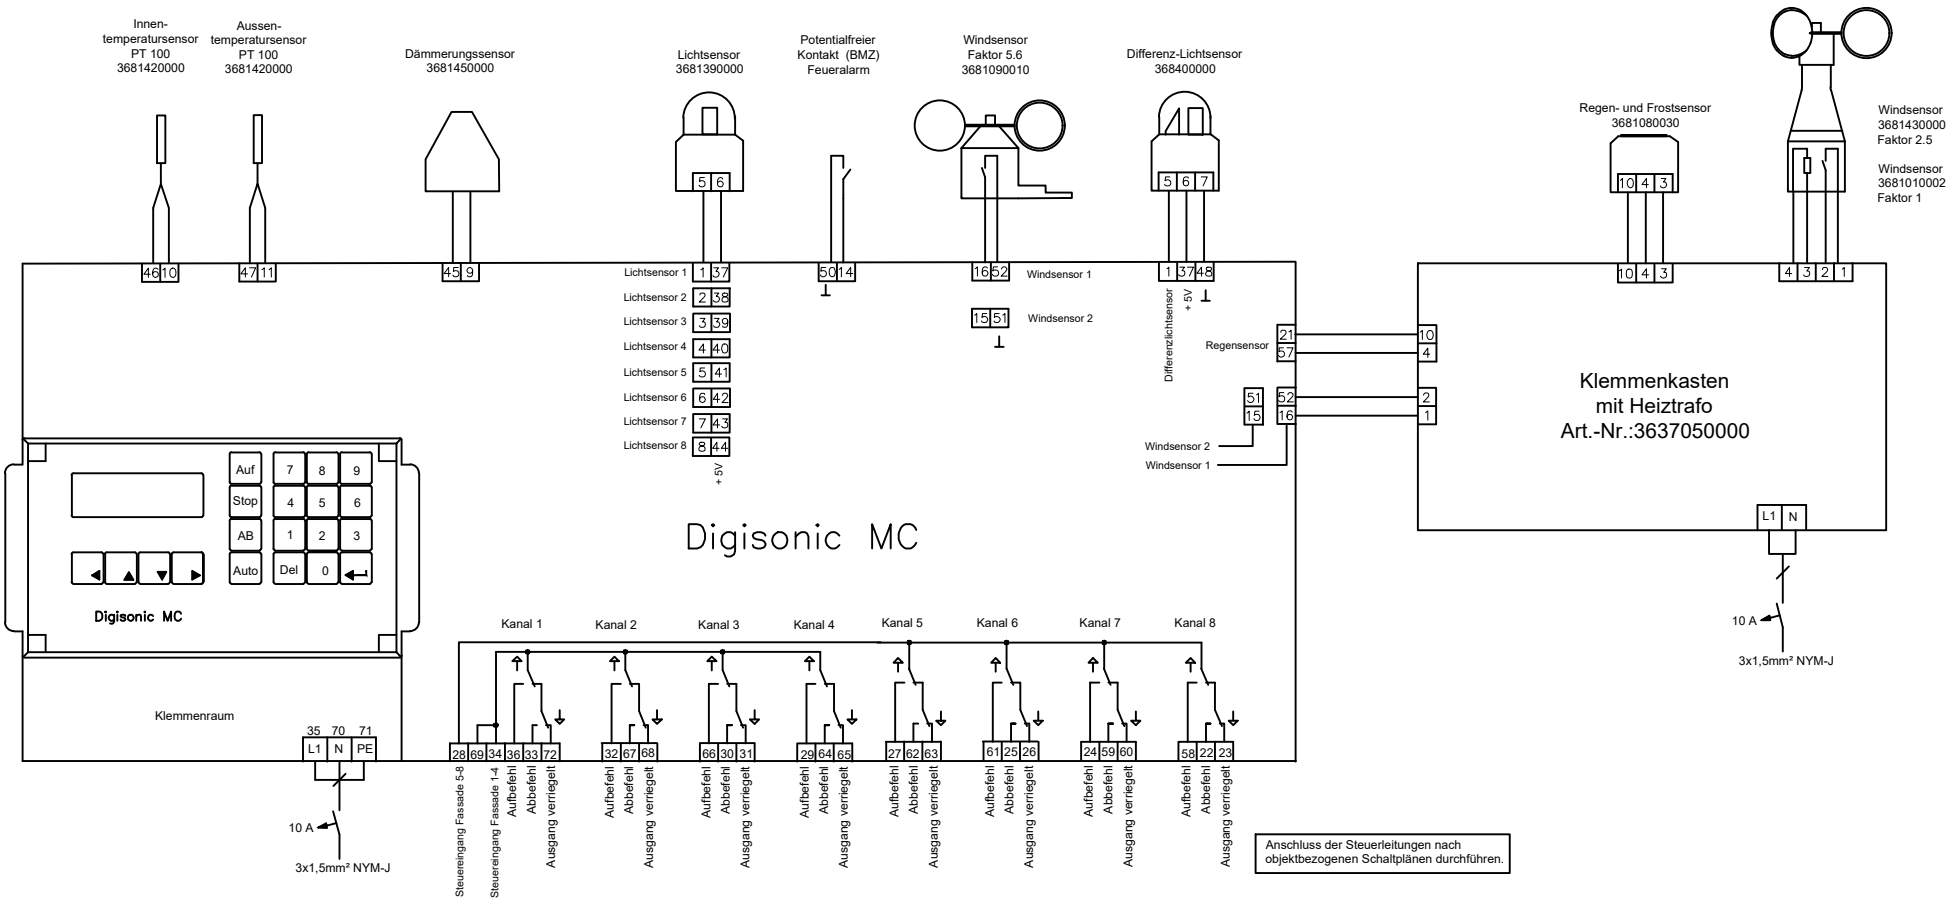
Innentemperatursensor
PT 100
3681420000

Aussentemperatursensor
PT 100
3681420000

Dämmerungssensor
3681450000

Lichtsensor
3681390000

Potentialfreier
Kontakt (BMZ)
Feueralarm

Windsensor
Faktor 5.6
3681090010

Differenz-Lichtsensor
368400000

Regen- und Frostsensor
3681080030

Windsensor
3681430000
Faktor 2.5

Windsensor
3681010002
Faktor 1

5 6
5 6 7
10 4 3

46 10
47 11
45 9

Lichtsensor 1 1 37
Lichtsensor 2 2 38
Lichtsensor 3 3 39
Lichtsensor 4 4 40
Lichtsensor 5 5 41
Lichtsensor 6 6 42
Lichtsensor 7 7 43
Lichtsensor 8 8 44
+ 5V

50 14
16 52 Windsensor 1
15 51 Windsensor 2

1 37 48
Differenzlichtsensor
+ 5V

Regensensor 21 57
51 15
52 16
Windsensor 2
Windsensor 1

10 4 3
4 3 2 1
10
4
2
1

Klemmenkasten
mit Heiztrafo
Art.-Nr.:3637050000

L1 N
10 A
3x1,5mm² NYM-J

Auf
Stop
AB
Auto
7 8 9
4 5 6
1 2 3
Del 0

Digisonic MC

Digisonic MC

Klemmenraum

35 70 71
L1 N PE
10 A
3x1,5mm² NYM-J

Kanal 1
Kanal 2
Kanal 3
Kanal 4
Kanal 5
Kanal 6
Kanal 7
Kanal 8

28 69 34 36 33 72
32 67 68
66 30 31
29 64 65
27 62 63
61 25 26
24 59 60
58 22 23

Steuereingang Fassade 5-8
Steuereingang Fassade 1-4
Aufbefehl
Abbefehl
Ausgang verriegelt
Aufbefehl
Abbefehl
Ausgang verriegelt
Aufbefehl
Abbefehl
Ausgang verriegelt
Aufbefehl
Abbefehl
Ausgang verriegelt
Aufbefehl
Abbefehl
Ausgang verriegelt
Aufbefehl
Abbefehl
Ausgang verriegelt
Aufbefehl
Abbefehl
Ausgang verriegelt
Aufbefehl
Abbefehl
Ausgang verriegelt

Anschluss der Steuerleitungen nach objektbezogenen Schaltplänen durchführen.